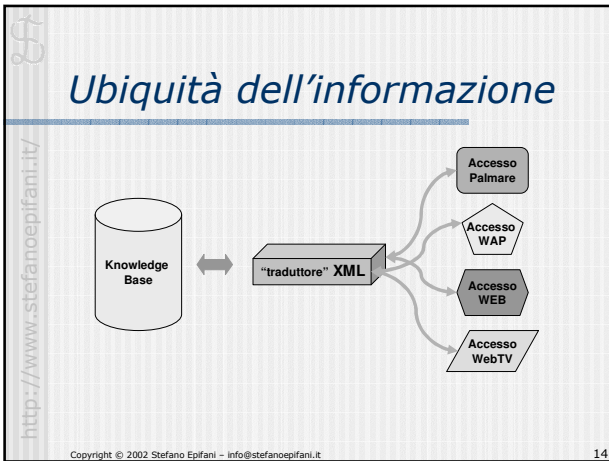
Ubiquità dell'informazione

http://www.stefanoepifani.it/

Knowledge Base

"traduttore" XML

Accesso Palmare

Accesso WAP

Accesso WEB

Accesso WebTV

Copyright © 2002 Stefano Epifani – info@stefanoepifani.it

14